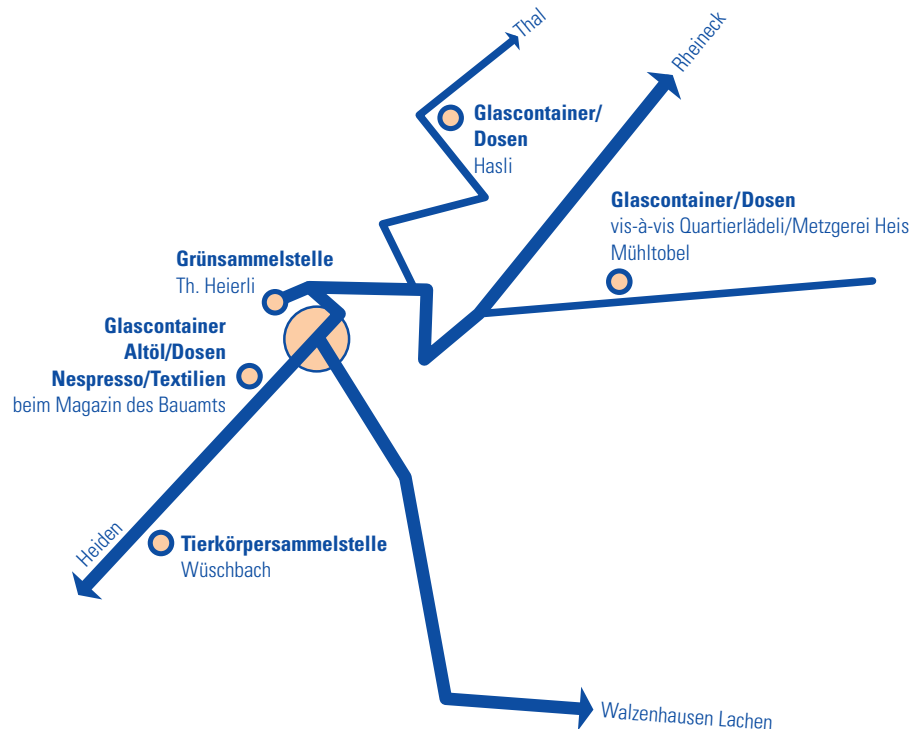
Thal

Rheineck

Glascontainer/
Dosen
Hasli

Glascontainer/Dosen
vis-à-vis Quartierlädeli/Metzgerei Heis
Mühltobel

Grünsammelstelle
Th. Heierli

Glascontainer
Altöl/Dosen
Nespresso/Textilien
beim Magazin des Bauamts

Heiden

Tierkörpersammelstelle
Wüschbach

Walzenhausen Lachen